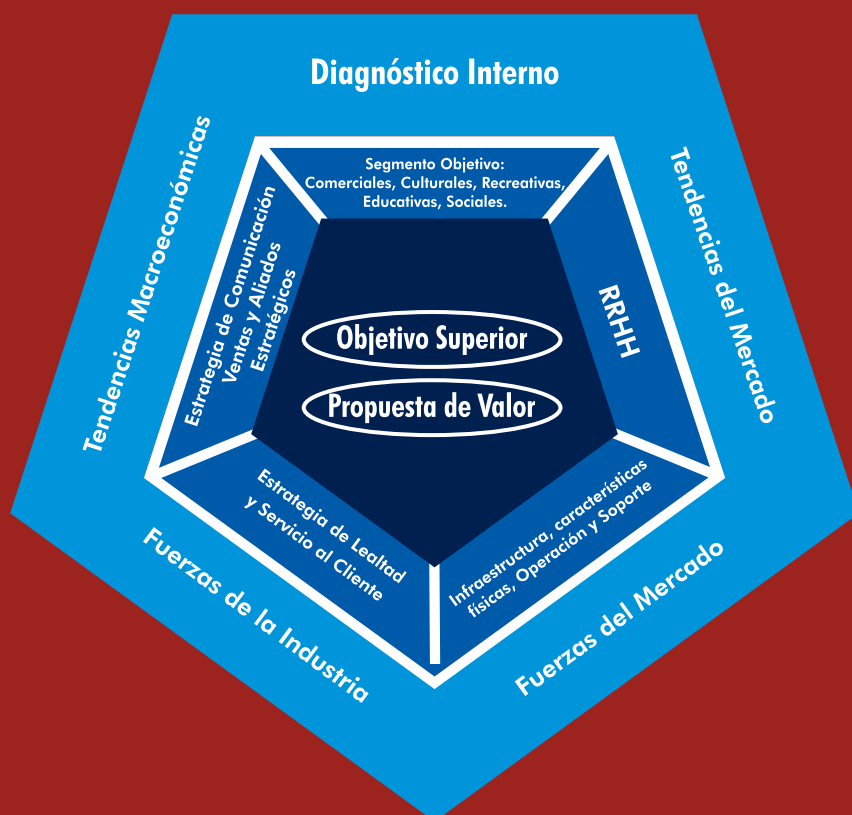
Diagnóstico Interno

Tendencias Macroeconómicas

Tendencias del Mercado

Fuerzas de la Industria

Fuerzas del Mercado

Segmento Objetivo: Comerciales, Culturales, Recreativas, Educativas, Sociales.

Estrategia de Comunicación Ventas y Aliados Estratégicos

RRHH

Objetivo Superior

Propuesta de Valor

Estrategia de Lealtad y Servicio al Cliente

Infraestructura, características físicas, Operación y Soporte